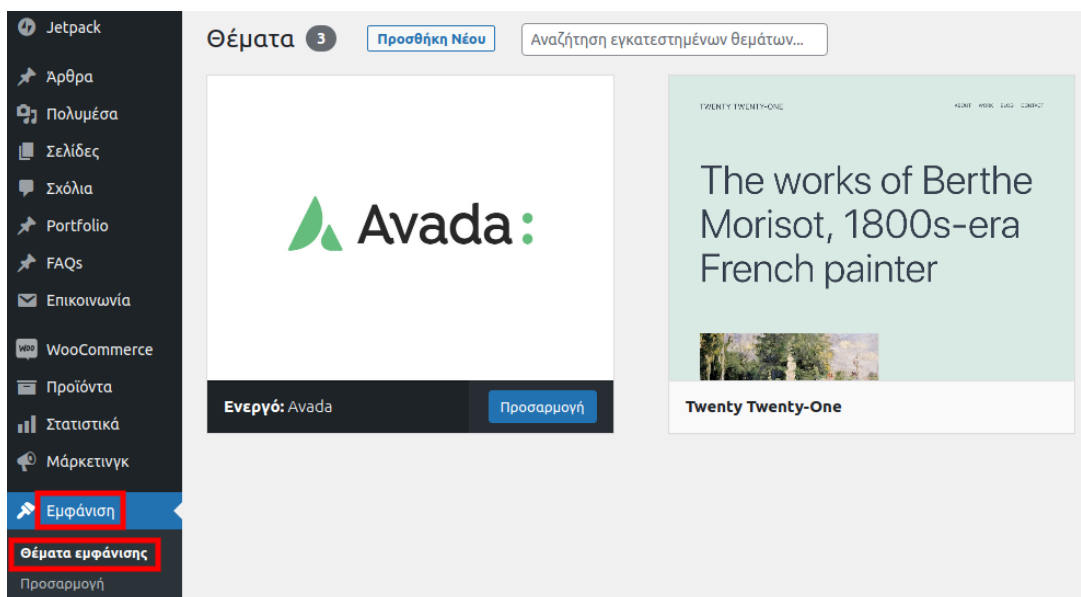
Jetpack
Άρθρα
Πολυμέσα
Σελίδες
Σχόλια
Portfolio
FAQs
Επικοινωνία
WooCommerce
Προϊόντα
Στατιστικά
Μάρκετινγκ
Εμφάνιση
Θέματα εμφάνισης
Προσαρμογή

Θέματα 3 Προσθήκη Νέου Αναζήτηση εγκατεστημένων θεμάτων...

Avada:

Ενεργό: Avada Προσαρμογή

TWENTY TWENTY-ONE ABOUT WORK BLOG CONTACT

The works of Berthe Morisot, 1800s-era French painter

Twenty Twenty-One